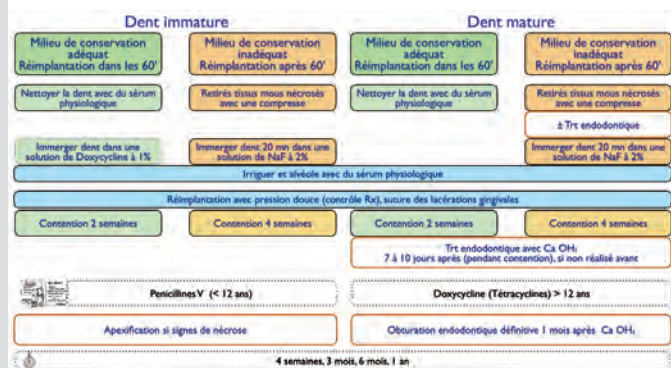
Dent immature

Dent mature

Milieu de conservation adéquat Réimplantation dans les 60'

Milieu de conservation inadéquat Réimplantation après 60'

Milieu de conservation adéquat Réimplantation dans les 60'

Milieu de conservation inadéquat Réimplantation après 60'

Nettoyer la dent avec du sérum physiologique

Retirés tissus mous nécrosés avec une compresse

Nettoyer la dent avec du sérum physiologique

Retirés tissus mous nécrosés avec une compresse

± Trt endodontique

Immerger dent dans une solution de Doxycycline à 1%

Immerger dent 20 mn dans une solution de NaF à 2%

Immerger dent 20 mn dans une solution de NaF à 2%

Irriguer et alvéole avec du sérum physiologique

Réimplantation avec pression douce (contrôle Rx), suture des lacérations gingivales

Contention 2 semaines

Contention 4 semaines

Contention 2 semaines

Contention 4 semaines

Trt endodontique avec Ca OH₂ 7 à 10 jours après (pendant contention), si non réalisé avant

Penicillines V (< 12 ans)

Doxycycline (Tétracyclines) > 12 ans

Apexification si signes de nécrose

Obturation endodontique définitive 1 mois après Ca OH₂

4 semaines, 3 mois, 6 mois, 1 an